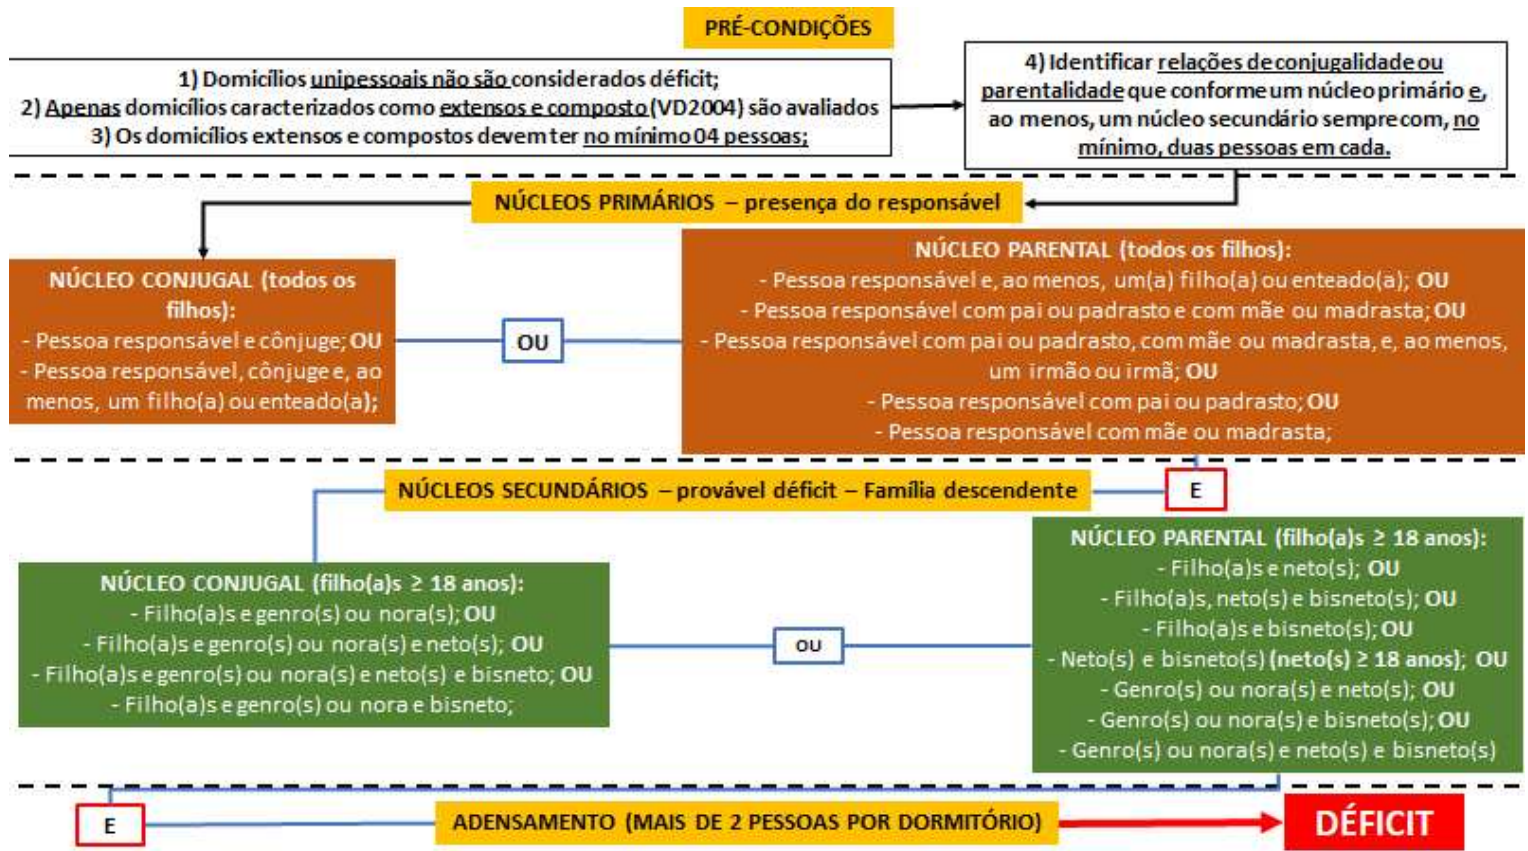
PRÉ-CONDIÇÕES

1) Domicílios unipessoais não são considerados déficit;
2) Apenas domicílios caracterizados como extensos e composto (VD2004) são avaliados
3) Os domicílios extensos e compostos devem ter no mínimo 04 pessoas;

4) Identificar relações de conjugalidade ou parentalidade que conforme um núcleo primário e, ao menos, um núcleo secundário sempre com, no mínimo, duas pessoas em cada.

NÚCLEOS PRIMÁRIOS – presença do responsável

NÚCLEO CONJUGAL (todos os filhos):
- Pessoa responsável e cônjuge; OU
- Pessoa responsável, cônjuge e, ao menos, um filho(a) ou enteado(a);

OU

NÚCLEO PARENTAL (todos os filhos):
- Pessoa responsável e, ao menos, um(a) filho(a) ou enteado(a); OU
- Pessoa responsável com pai ou padrasto e com mãe ou madrasta; OU
- Pessoa responsável com pai ou padrasto, com mãe ou madrasta, e, ao menos, um irmão ou irmã; OU
- Pessoa responsável com pai ou padrasto; OU
- Pessoa responsável com mãe ou madrasta;

NÚCLEOS SECUNDÁRIOS – provável déficit – Família descendente

E

NÚCLEO CONJUGAL (filho(a)s ≥ 18 anos):
- Filho(a)s e genro(s) ou nora(s); OU
- Filho(a)s e genro(s) ou nora(s) e neto(s); OU
- Filho(a)s e genro(s) ou nora(s) e neto(s) e bisneto; OU
- Filho(a)s e genro(s) ou nora e bisneto;

OU

NÚCLEO PARENTAL (filho(a)s ≥ 18 anos):
- Filho(a)s e neto(s); OU
- Filho(a)s, neto(s) e bisneto(s); OU
- Filho(a)s e bisneto(s); OU
- Neto(s) e bisneto(s) (neto(s) ≥ 18 anos); OU
- Genro(s) ou nora(s) e neto(s); OU
- Genro(s) ou nora(s) e bisneto(s); OU
- Genro(s) ou nora(s) e neto(s) e bisneto(s)

E

ADENSAMENTO (MAIS DE 2 PESSOAS POR DORMITÓRIO)

DÉFICIT